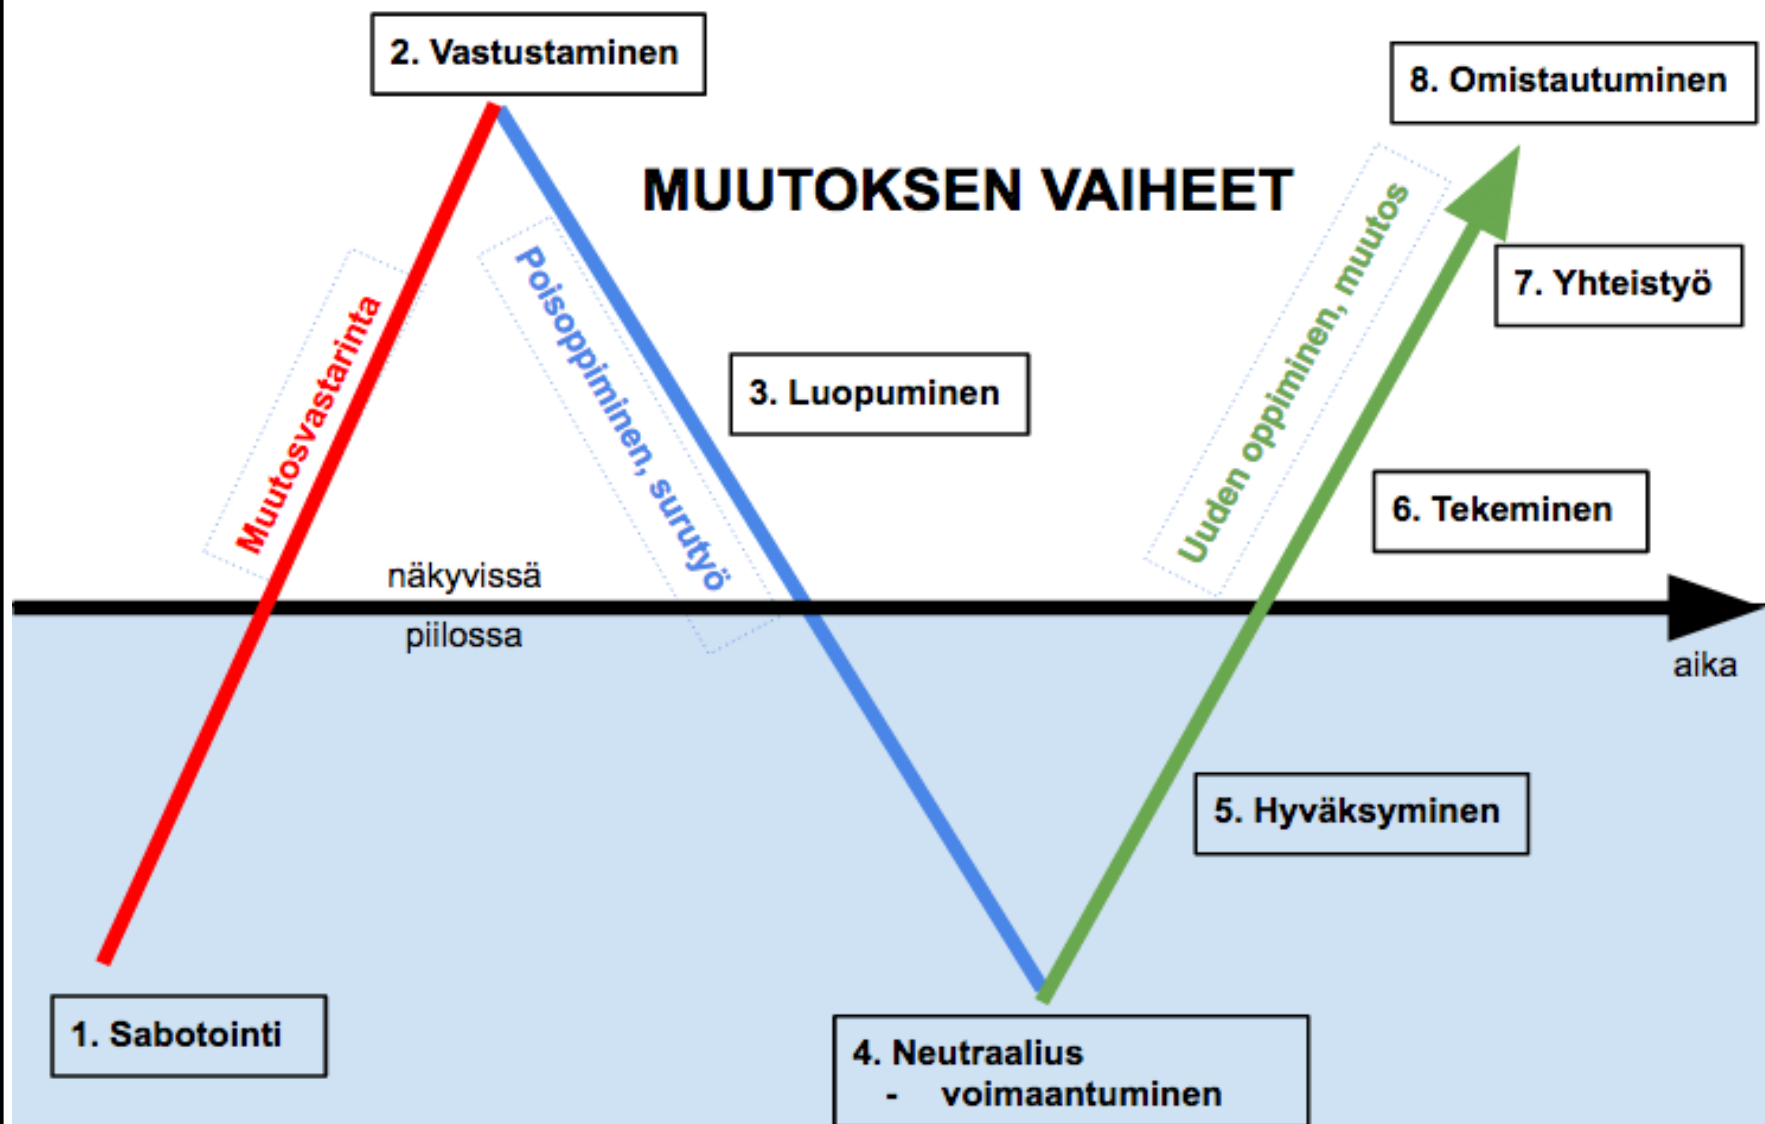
2. Vastustaminen

8. Omistautuminen

MUUTOKSEN VAIHEET

Muutosvastarinta

Poisoppiminen, surutyö

Uuden oppiminen, muutos

7. Yhteistyö

3. Luopuminen

6. Tekeminen

näkyvissä

piilossa

aika

5. Hyväksyminen

1. Sabotointi

4. Neutraalius
- voimaantuminen